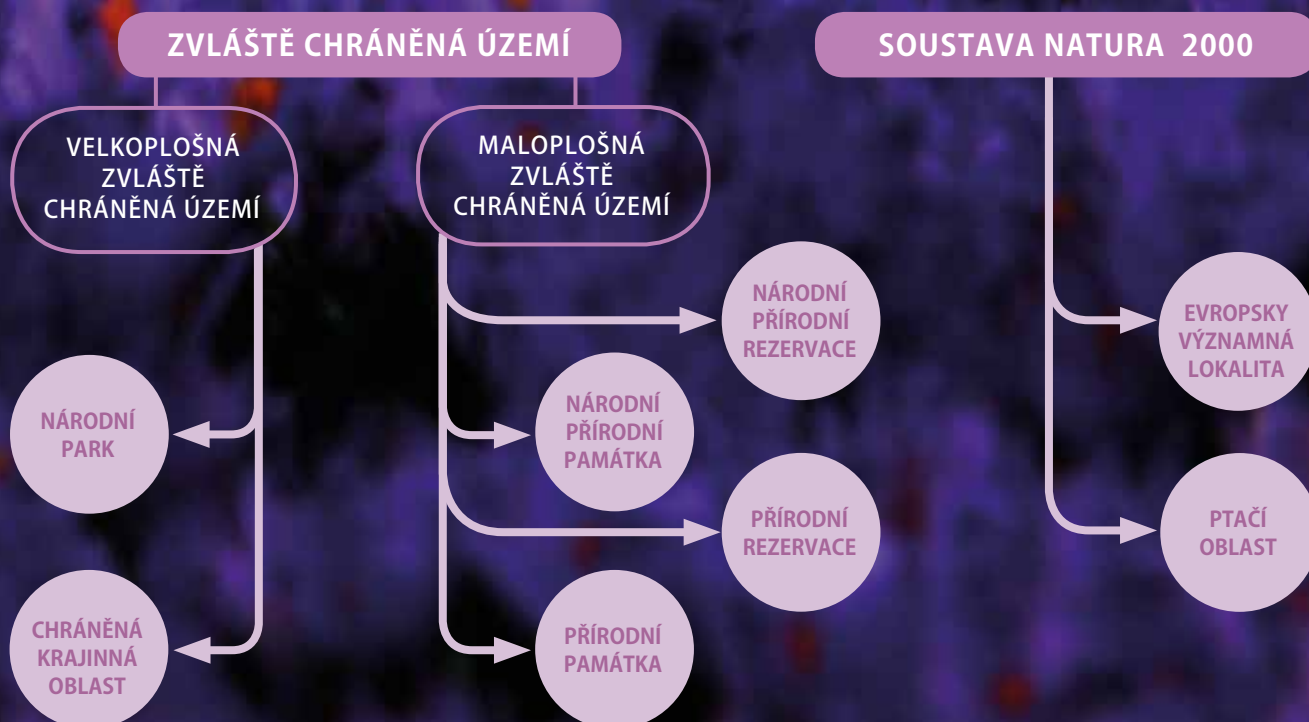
ZVLÁŠTĚ CHRÁNĚNÁ ÚZEMÍ

VELKOPLOŠNÁ ZVLÁŠTĚ CHRÁNĚNÁ ÚZEMÍ

NÁRODNÍ PARK

CHRÁNĚNÁ KRAJINNÁ OBLAST

MALOPLOŠNÁ ZVLÁŠTĚ CHRÁNĚNÁ ÚZEMÍ

NÁRODNÍ PŘÍRODNÍ REZERVACE

NÁRODNÍ PŘÍRODNÍ PAMÁTKA

PŘÍRODNÍ REZERVACE

PŘÍRODNÍ PAMÁTKA

SOUSTAVA NATURA 2000

EVROPSKY VÝZNAMNÁ LOKALITA

PTAČÍ OBLAST